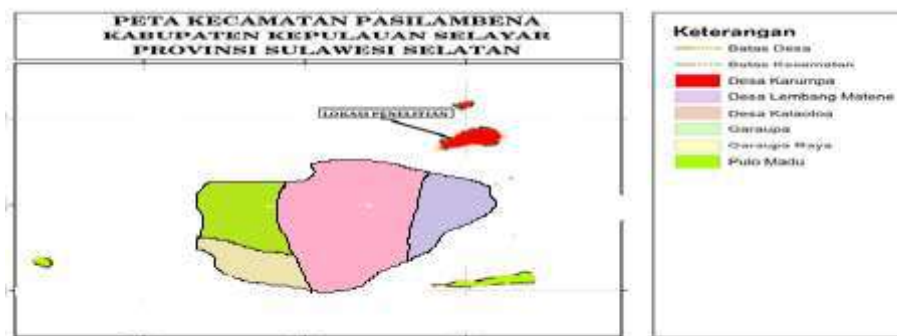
PETA KECAMATAN PASILAMBENA
KABUPATEN KEPULAUAN SELAYAR
PROVINSI SULAWESI SELATAN

LOKASI PENELITIAN

Keterangan
Batas Desa
Batas Kecamatan
Desa Karumpa
Desa Lembang Matene
Desa Kataoloa
Garaupa
Garaupa Raya
Pulo Madu